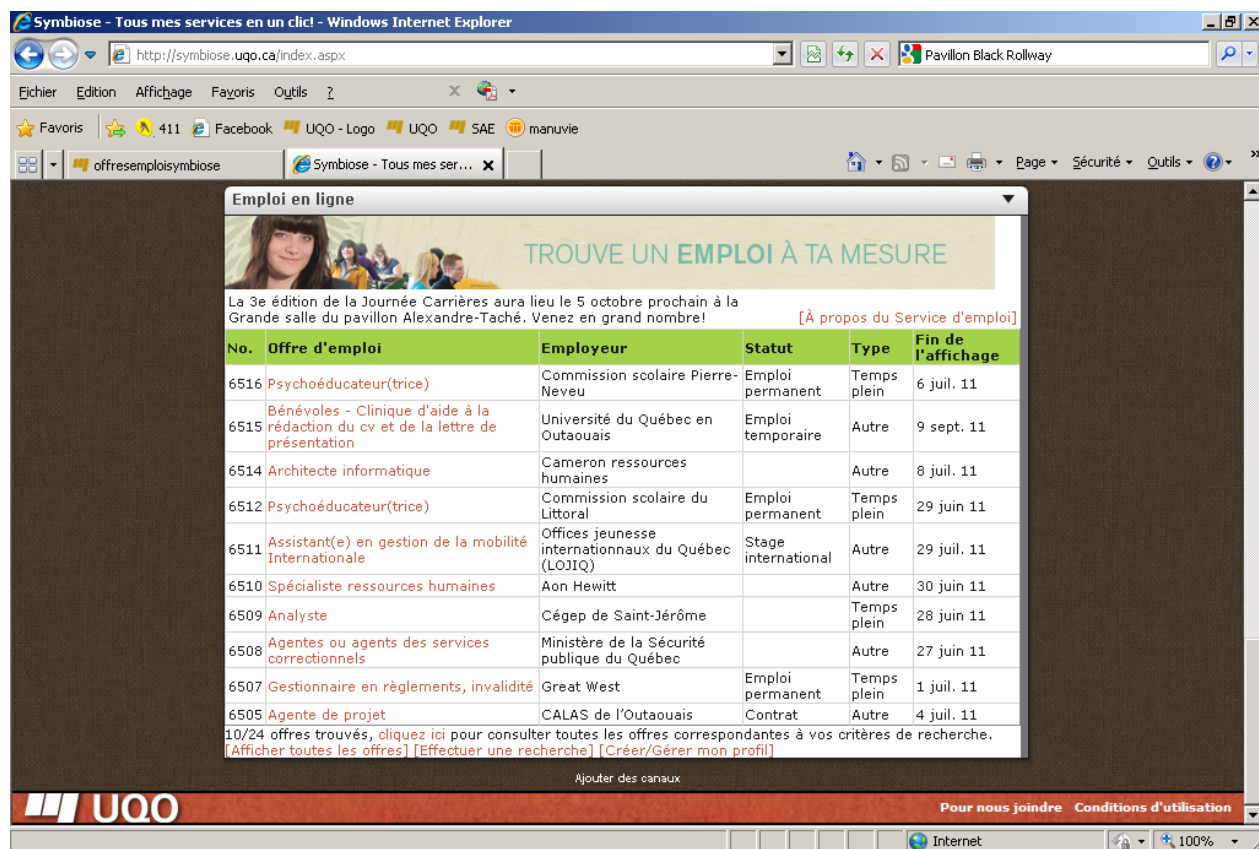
Symbiose - Tous mes services en un clic! - Windows Internet Explorer

http://symbiose.uqo.ca/index.aspx

Pavillon Black Rollway

Fichier Edition Affichage Favoris Outils ?

Favoris 411 Facebook UQO - Logo UQO SAE manuvie

offresemploisymbiose Symbiose - Tous mes ser...

Page Sécurité Outils

Emploi en ligne

TROUVE UN EMPLOI À TA MESURE

La 3e édition de la Journée Carrières aura lieu le 5 octobre prochain à la Grande salle du pavillon Alexandre-Taché. Venez en grand nombre!

[À propos du Service d'emploi]

| No. | Offre d'emploi | Employeur | Statut | Type | Fin de l'affichage |
|---|---|---|---|---|---|
| 6516 | Psychoéducateur(trice) | Commission scolaire Pierre-Neveu | Emploi permanent | Temps plein | 6 juil. 11 |
| 6515 | Bénévoles - Clinique d'aide à la rédaction du cv et de la lettre de présentation | Université du Québec en Outaouais | Emploi temporaire | Autre | 9 sept. 11 |
| 6514 | Architecte informatique | Cameron ressources humaines | | Autre | 8 juil. 11 |
| 6512 | Psychoéducateur(trice) | Commission scolaire du Littoral | Emploi permanent | Temps plein | 29 juin 11 |
| 6511 | Assistant(e) en gestion de la mobilité Internationale | Offices jeunesse internationnaux du Québec (LOJIQ) | Stage international | Autre | 29 juil. 11 |
| 6510 | Spécialiste ressources humaines | Aon Hewitt | | Autre | 30 juin 11 |
| 6509 | Analyste | Cégep de Saint-Jérôme | | Temps plein | 28 juin 11 |
| 6508 | Agentes ou agents des services correctionnels | Ministère de la Sécurité publique du Québec | | Autre | 27 juin 11 |
| 6507 | Gestionnaire en règlements, invalidité | Great West | Emploi permanent | Temps plein | 1 juil. 11 |
| 6505 | Agente de projet | CALAS de l'Outaouais | Contrat | Autre | 4 juil. 11 |

10/24 offres trouvés, cliquez ici pour consulter toutes les offres correspondantes à vos critères de recherche.
[Afficher toutes les offres] [Effectuer une recherche] [Créer/Gérer mon profil]

Ajouter des canaux

UQO

Pour nous joindre Conditions d'utilisation

Internet 100%